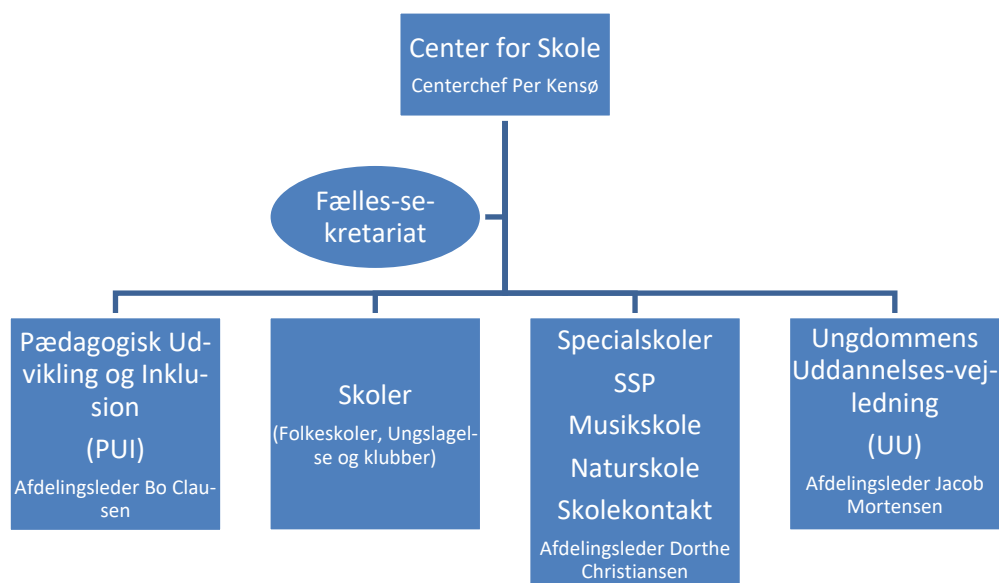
Center for Skole
Centerchef Per Kensø

Fælles-sekretariat

Pædagogisk Udvikling og Inklusion
(PUI)
Afdelingsleder Bo Clausen

Skoler
(Folkeskoler, Ungslagelse og klubber)

Specialskoler
SSP
Musikskole
Naturskole
Skolekontakt
Afdelingsleder Dorthe Christiansen

Ungdommens Uddannelses-vejledning
(UU)
Afdelingsleder Jacob Mortensen